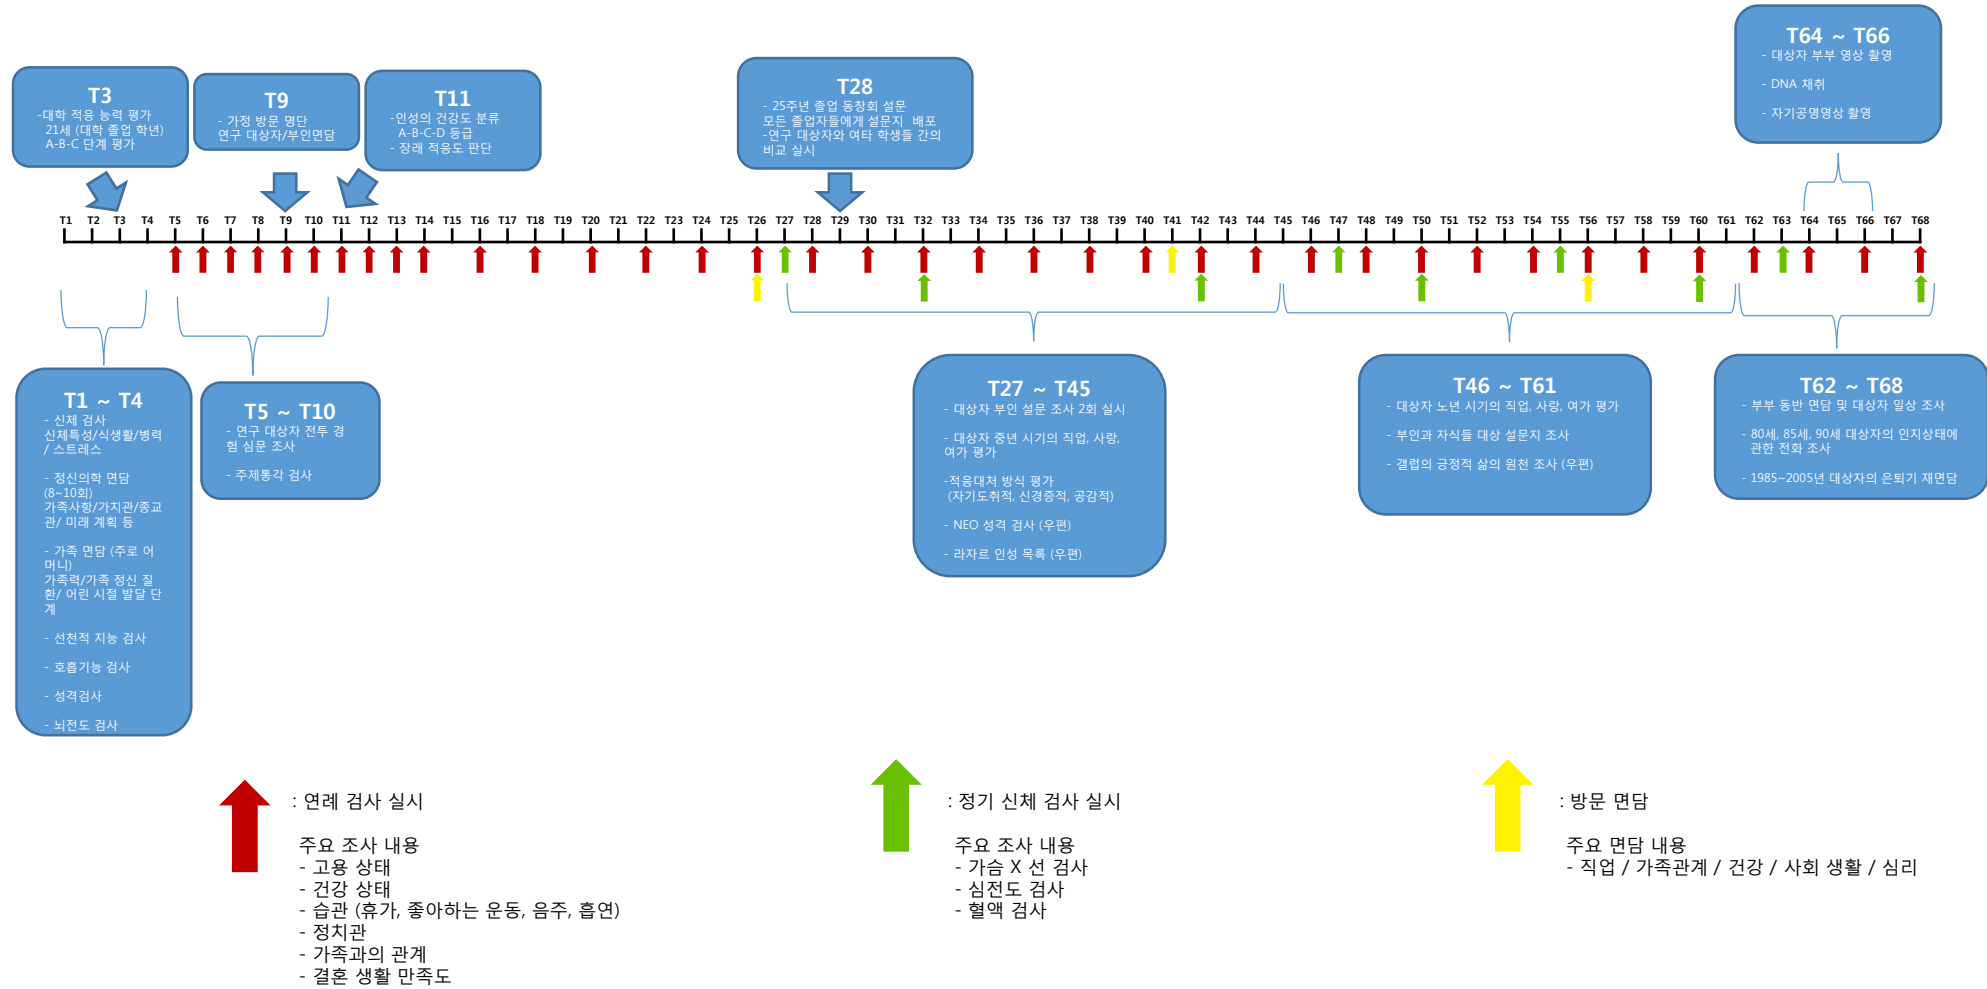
T3
-대학 적응 능력 평가
21세 (대학 졸업 학년)
A-B-C 단계 평가

T9
- 가정 방문 명단
연구 대상자/부인면담

T11
-인성의 건강도 분류
A-B-C-D 등급
- 장래 적응도 판단

T28
- 25주년 졸업 동창회 설문
모든 졸업자들에게 설문지 배포
-연구 대상자와 여타 학생들 간의 비교 실시

T64 ~ T66
- 대상자 부부 영상 촬영
- DNA 채취
- 자기공명영상 촬영

T1 T2 T3 T4 T5 T6 T7 T8 T9 T10 T11 T12 T13 T14 T15 T16 T17 T18 T19 T20 T21 T22 T23 T24 T25 T26 T27 T28 T29 T30 T31 T32 T33 T34 T35 T36 T37 T38 T39 T40 T41 T42 T43 T44 T45 T46 T47 T48 T49 T50 T51 T52 T53 T54 T55 T56 T57 T58 T59 T60 T61 T62 T63 T64 T65 T66 T67 T68

T1 ~ T4
- 신체 검사
신체특성/식생활/병력/ 스트레스
- 정신의학 면담 (8~10회)
가족사항/가치관/종교관/ 미래 계획 등
- 가족 면담 (주로 어머니)
가족력/가족 정신 질환/ 어린 시절 발달 단계
- 선천적 지능 검사
- 호흡기능 검사
- 성격검사
- 뇌전도 검사

T5 ~ T10
- 연구 대상자 전투 경험 심문 조사
- 주제통각 검사

T27 ~ T45
- 대상자 부인 설문 조사 2회 실시
- 대상자 중년 시기의 직업, 사랑, 여가 평가
-적응대처 방식 평가
(자기도취적, 신경증적, 공감적)
- NEO 성격 검사 (우편)
- 라자르 인성 목록 (우편)

T46 ~ T61
- 대상자 노년 시기의 직업, 사랑, 여가 평가
- 부인과 자식들 대상 설문지 조사
- 갤럽의 긍정적 삶의 원천 조사 (우편)

T62 ~ T68
- 부부 동반 면담 및 대상자 일상 조사
- 80세, 85세, 90세 대상자의 인지상태에 관한 전화 조사
- 1985~2005년 대상자의 은퇴기 재면담

: 연례 검사 실시
주요 조사 내용
- 고용 상태
- 건강 상태
- 습관 (휴가, 좋아하는 운동, 음주, 흡연)
- 정치관
- 가족과의 관계
- 결혼 생활 만족도

: 정기 신체 검사 실시
주요 조사 내용
- 가슴 X 선 검사
- 심전도 검사
- 혈액 검사

: 방문 면담
주요 면담 내용
- 직업 / 가족관계 / 건강 / 사회 생활 / 심리